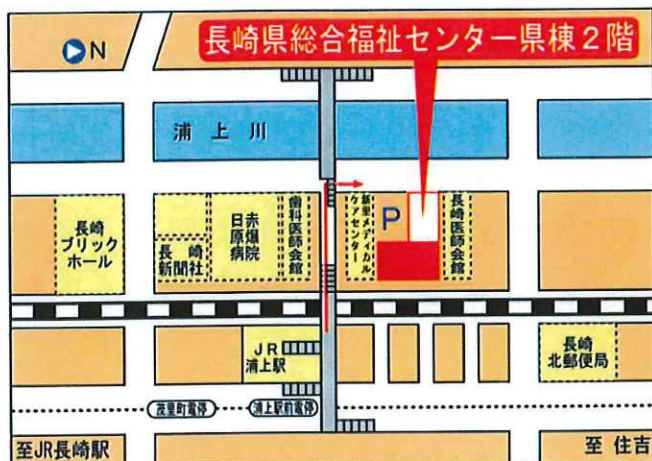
N

長崎県総合福祉センター県棟２階

浦上川

長崎ブリックホール

長崎新聞社

日赤原爆病院

歯科医師会館

新里メディカルケアセンター

P

長崎医師会館

JR浦上駅

長崎北郵便局

茂里町電停

浦上駅前電停

至JR長崎駅

至 住吉